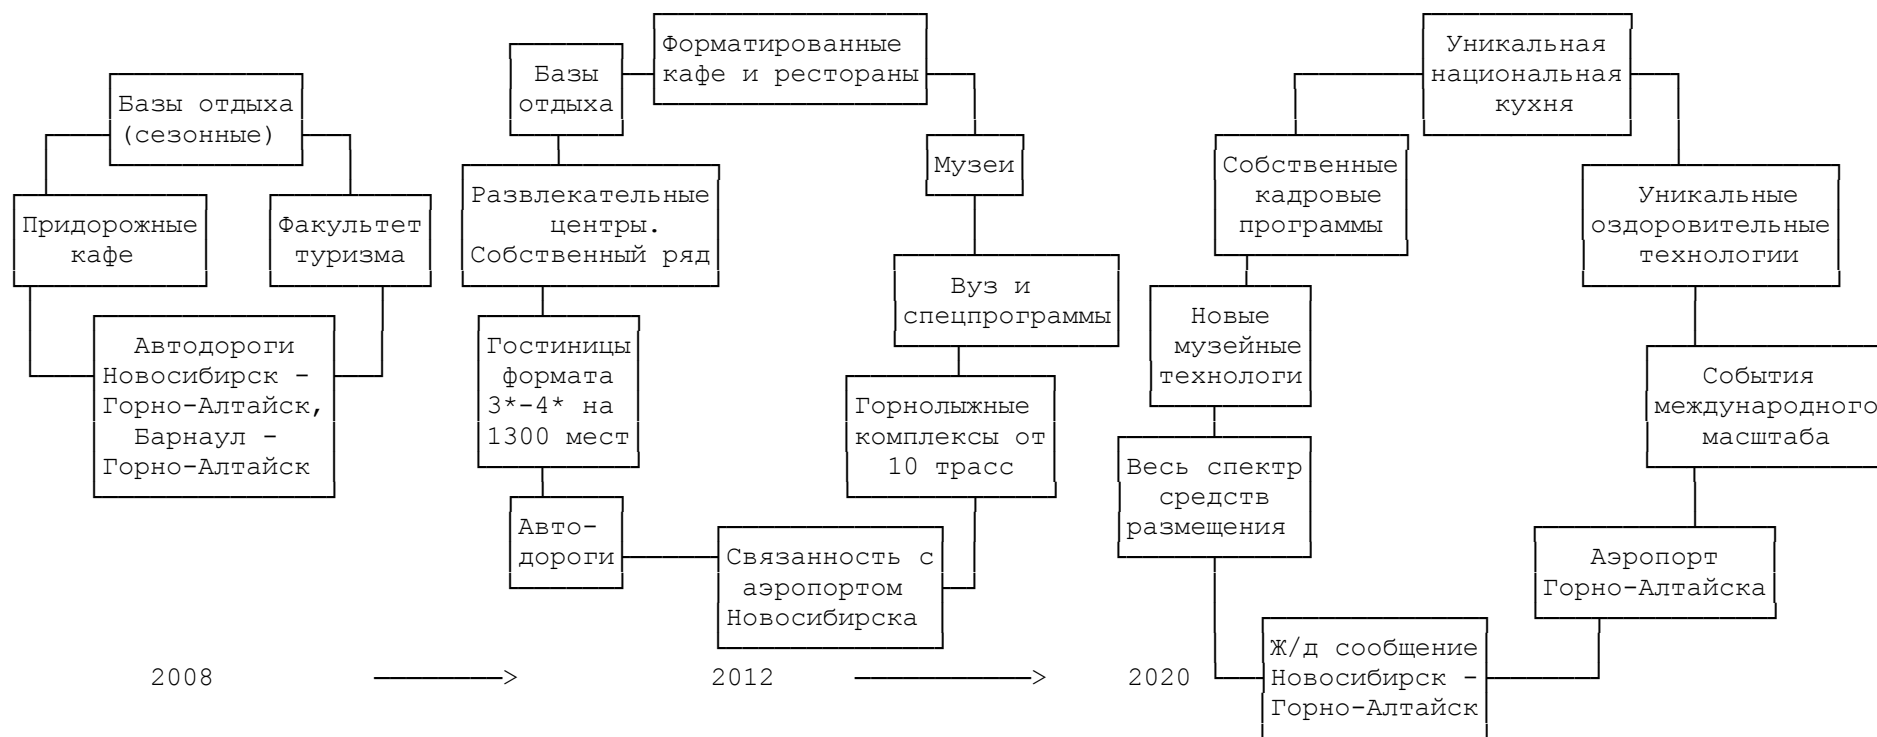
Базы отдыха (сезонные)

Придорожные кафе

Факультет туризма

Автодороги Новосибирск - Горно-Алтайск, Барнаул - Горно-Алтайск

Базы отдыха

Форматированные кафе и рестораны

Музеи

Развлекательные центры. Собственный ряд

Вуз и спецпрограммы

Гостиницы формата 3*-4* на 1300 мест

Горнолыжные комплексы от 10 трасс

Авто-дороги

Связанность с аэропортом Новосибирска

Уникальная национальная кухня

Собственные кадровые программы

Уникальные оздоровительные технологии

Новые музейные технологи

События международного масштаба

Весь спектр средств размещения

Аэропорт Горно-Алтайска

Ж/д сообщение Новосибирск - Горно-Алтайск

2008 ——————> 2012 ——————> 2020